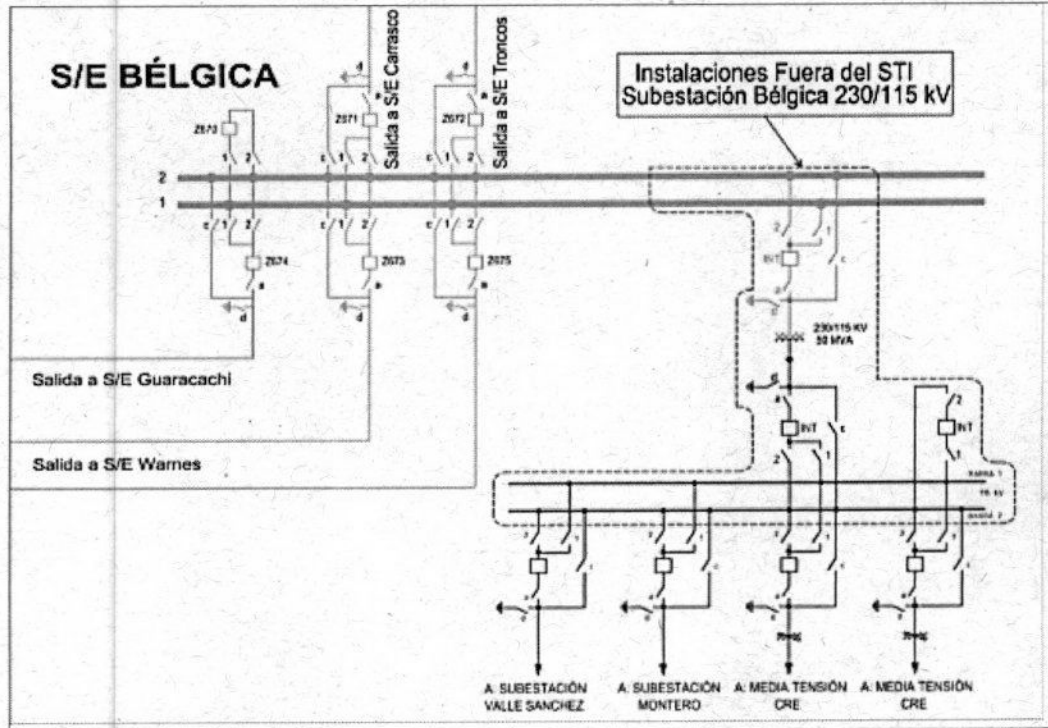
S/E BÉLGICA

Salida a S/E Carrasco

Salida a S/E Troncos

Instalaciones Fuera del STI
Subestación Bélgica 230/115 kV

Z670

Z671

Z672

2

1

Z674

Z673

Z675

INT

230/115 KV
50 MVA

INT

INT

BARRA 1

115 kV

BARRA 2

Salida a S/E Guaracachi

Salida a S/E Warnes

A: SUBESTACIÓN VALLE SANCHEZ

A: SUBESTACIÓN MONTERO

A: MEDIA TENSIÓN CRE

A: MEDIA TENSIÓN CRE